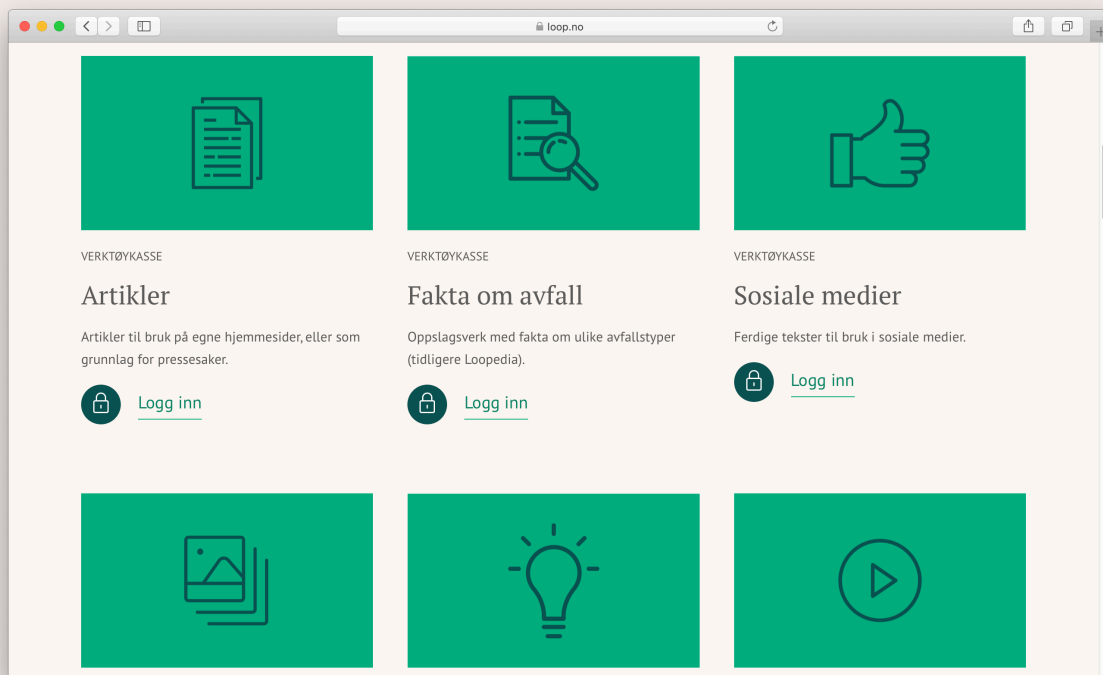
loop.no

VERKTØYKASSE

Artikler

Artikler til bruk på egne hjemmesider, eller som grunnlag for pressesaker.

Logg inn

VERKTØYKASSE

Fakta om avfall

Oppslagsverk med fakta om ulike avfallstyper (tidligere Loopedia).

Logg inn

VERKTØYKASSE

Sosiale medier

Ferdige tekster til bruk i sosiale medier.

Logg inn